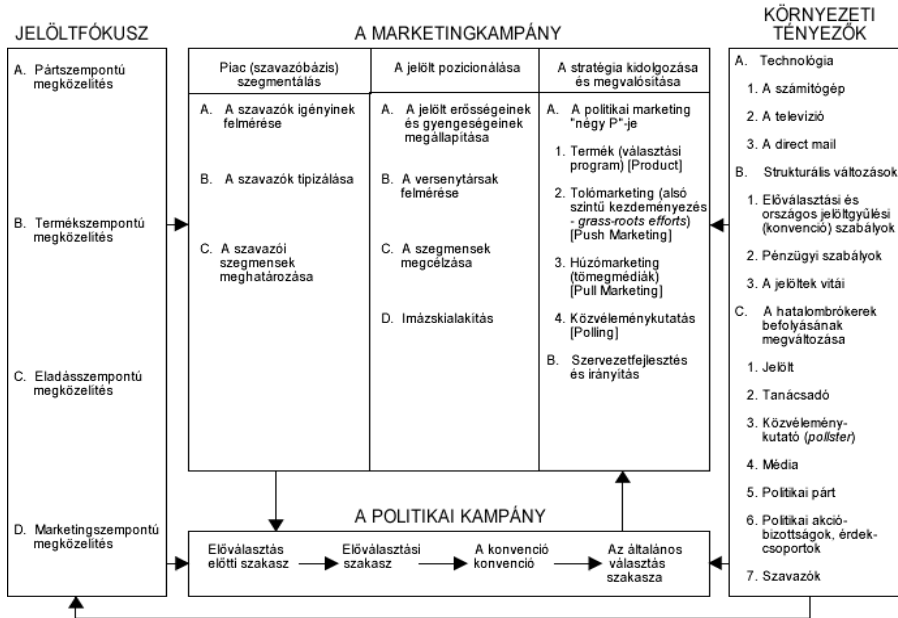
JELÖLTFÓKUSZ

A. Pártszempontú megközelítés

B. Termékszempontú megközelítés

C. Eladásszempontú megközelítés

D. Marketingszempontú megközelítés

A MARKETINGKAMPÁNY

| Piac (szavazóbázis) szegmentálás | A jelölt pozicionálása | A stratégia kidolgozása és megvalósítása |
|---|---|---|
| A. A szavazók igényinek felmérése<br>B. A szavazók tipizálása<br>C. A szavazói szegmensek meghatározása | A. A jelölt erősségeinek és gyengeségeinek megállapítása<br>B. A versenytársak felmérése<br>C. A szegmensek megcélzása<br>D. Imázskialakítás | A. A politikai marketing "négy P"-je<br>1. Termék (választási program) [Product]<br>2. Tolómarketing (alsó szintű kezdeményezés - *grass-roots efforts*) [Push Marketing]<br>3. Húzómarketing (tömegmédiák) [Pull Marketing]<br>4. Közvéleménykutatás [Polling]<br>B. Szervezetfejlesztés és irányítás |

A POLITIKAI KAMPÁNY

Előválasztás előtti szakasz → Előválasztási szakasz → A konvenció konvenció → Az általános választás szakasza

KÖRNYEZETI TÉNYEZŐK

A. Technologia
1. A számítógép
2. A televízió
3. A direct mail
B. Strukturális változások
1. Előválasztási és országos jelöltgyűlési (konvenció) szabályok
2. Pénzügyi szabályok
3. A jelöltek vitái
C. A hatalombrókerek befolyásának megváltozása
1. Jelölt
2. Tanácsadó
3. Közvélemény-kutató (*pollster*)
4. Média
5. Politikai párt
6. Politikai akció-bizottságok, érdek-csoportok
7. Szavazók